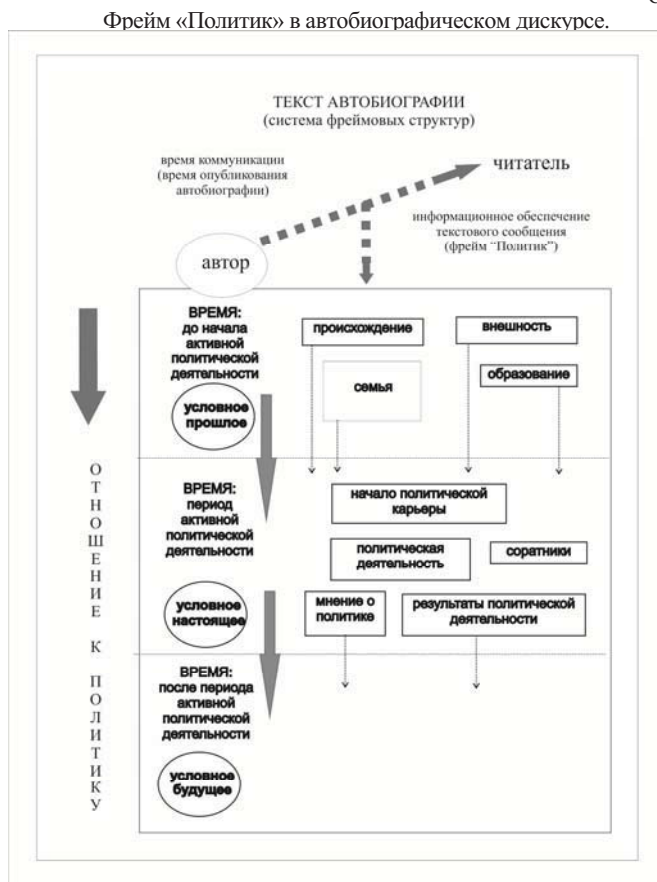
Фрейм «Политик» в автобиографическом дискурсе.

ТЕКСТ АВТОБИОГРАФИИ
(система фреймовых структур)

время коммуникации
(время опубликования
автобиографии)

читатель

информационное обеспечение
текстового сообщения
(фрейм "Политик")

автор

ВРЕМЯ:
до начала
активной
политической
деятельности

условное
прошлое

происхождение

внешность

семья

образование

О
Т
Н
О
Ш
Е
Н
И
Е

К

П
О
Л
И
Т
И
К
У

ВРЕМЯ:
период
активной
политической
деятельности

начало политической
карьеры

политическая
деятельность

соратники

условное
настоящее

мнение о
политике

результаты политической
деятельности

ВРЕМЯ:
после периода
активной
политической
деятельности

условное
будущее